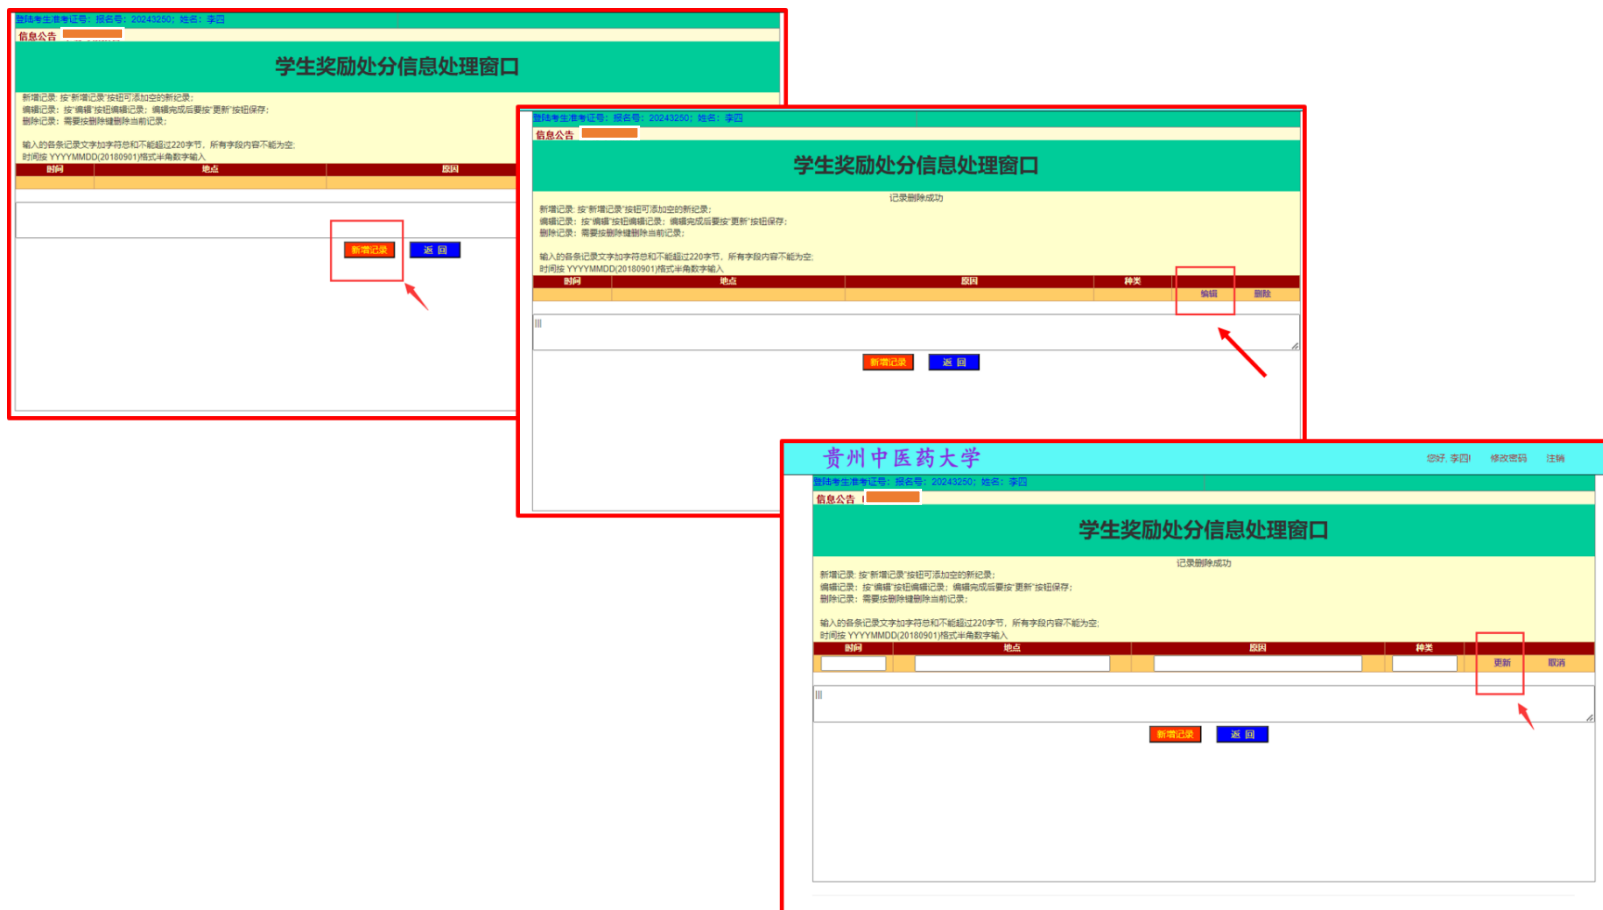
登陆考生准考证号：报名号：20243250；姓名：李四
信息公告

学生奖励处分信息处理窗口

新增记录：按"新增记录"按钮可添加空的新纪录；
编辑记录：按"编辑"按钮编辑记录；编辑完成后要按"更新"按钮保存；
删除记录：需要按删除键删除当前记录；

输入的各条记录文字加字符总和不能超过220字节，所有字段内容不能为空；
时间按 YYYYMMDD(20180901)格式半角数字输入

| 时间 | 地点 | 原因 |
|---|---|---|

新增记录 返 回

登陆考生准考证号：报名号：20243250；姓名：李四
信息公告

学生奖励处分信息处理窗口

记录删除成功

新增记录：按"新增记录"按钮可添加空的新纪录；
编辑记录：按"编辑"按钮编辑记录；编辑完成后要按"更新"按钮保存；
删除记录：需要按删除键删除当前记录；

输入的各条记录文字加字符总和不能超过220字节，所有字段内容不能为空；
时间按 YYYYMMDD(20180901)格式半角数字输入

| 时间 | 地点 | 原因 | 种类 | | |
|---|---|---|---|---|---|
| | | | | 编辑 | 删除 |

新增记录 返 回

贵州中医药大学
您好，李四! 修改密码 注销
登陆考生准考证号：报名号：20243250；姓名：李四
信息公告

学生奖励处分信息处理窗口

记录删除成功

新增记录：按"新增记录"按钮可添加空的新纪录；
编辑记录：按"编辑"按钮编辑记录；编辑完成后要按"更新"按钮保存；
删除记录：需要按删除键删除当前记录；

输入的各条记录文字加字符总和不能超过220字节，所有字段内容不能为空；
时间按 YYYYMMDD(20180901)格式半角数字输入

| 时间 | 地点 | 原因 | 种类 | | |
|---|---|---|---|---|---|
| | | | | 更新 | 取消 |

新增记录 返 回